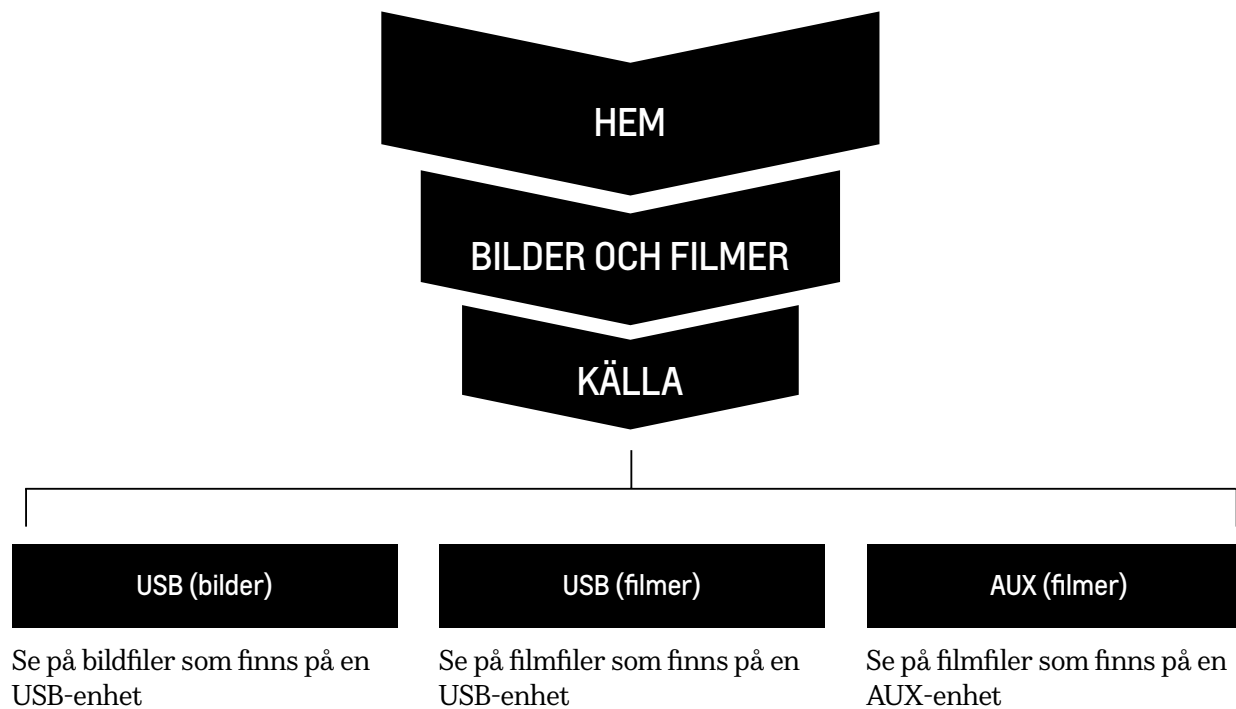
HEM

BILDER OCH FILMER

KÄLLA

USB (bilder)

Se på bildfiler som finns på en USB-enhet

USB (filmer)

Se på filmfiler som finns på en USB-enhet

AUX (filmer)

Se på filmfiler som finns på en AUX-enhet